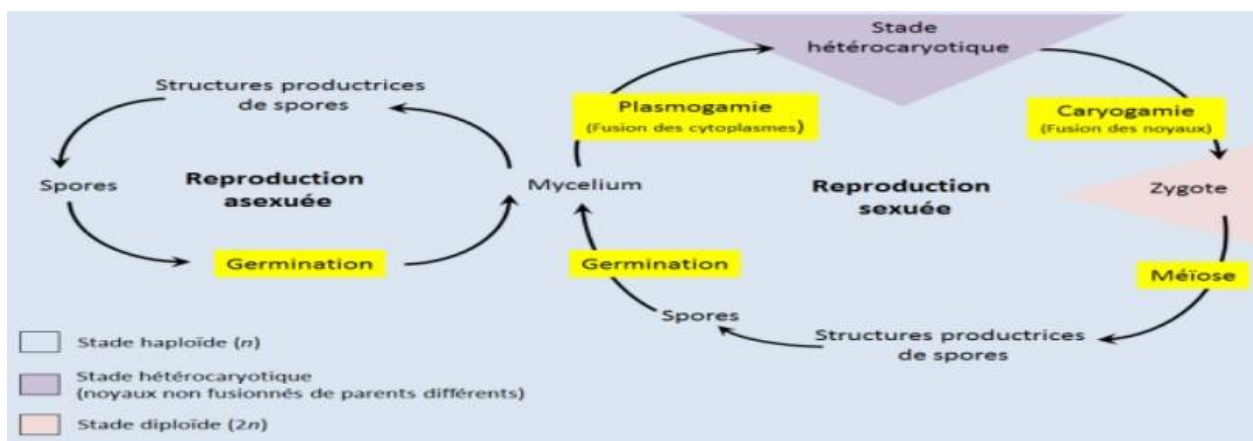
Stade hétérocaryotique

Structures productrices de spores

Plasmogamie
(Fusion des cytoplasmes)

Caryogamie
(Fusion des noyaux)

Spores

Reproduction asexuée

Mycelium

Reproduction sexuée

Zygote

Germination

Germination

Méïose

Spores

Structures productrices de spores

Stade haploïde ($n$)

Stade hétérocaryotique
(noyaux non fusionnés de parents différents)

Stade diploïde ($2n$)